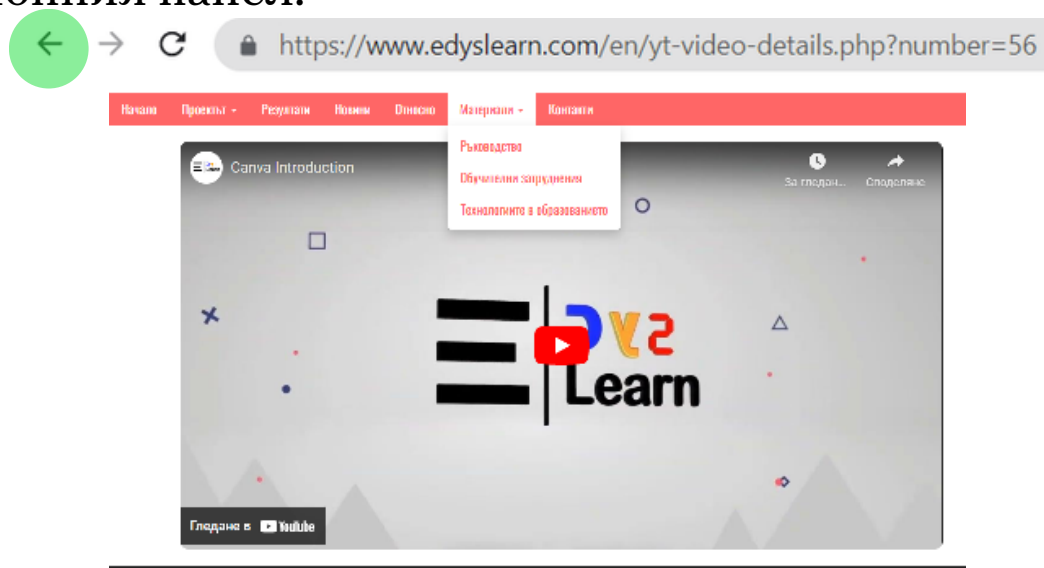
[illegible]
https://www.edyslearn.com/en/yt-video-details.php?number=56

Начало Проекти ▾ Резултати Новини Относно Материали ▾ Контакти

Ръководство
Обучителни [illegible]
Технологиите в образованието

Canva Introduction
За гледан... Споделяне

Learn

Гледане в YouTube